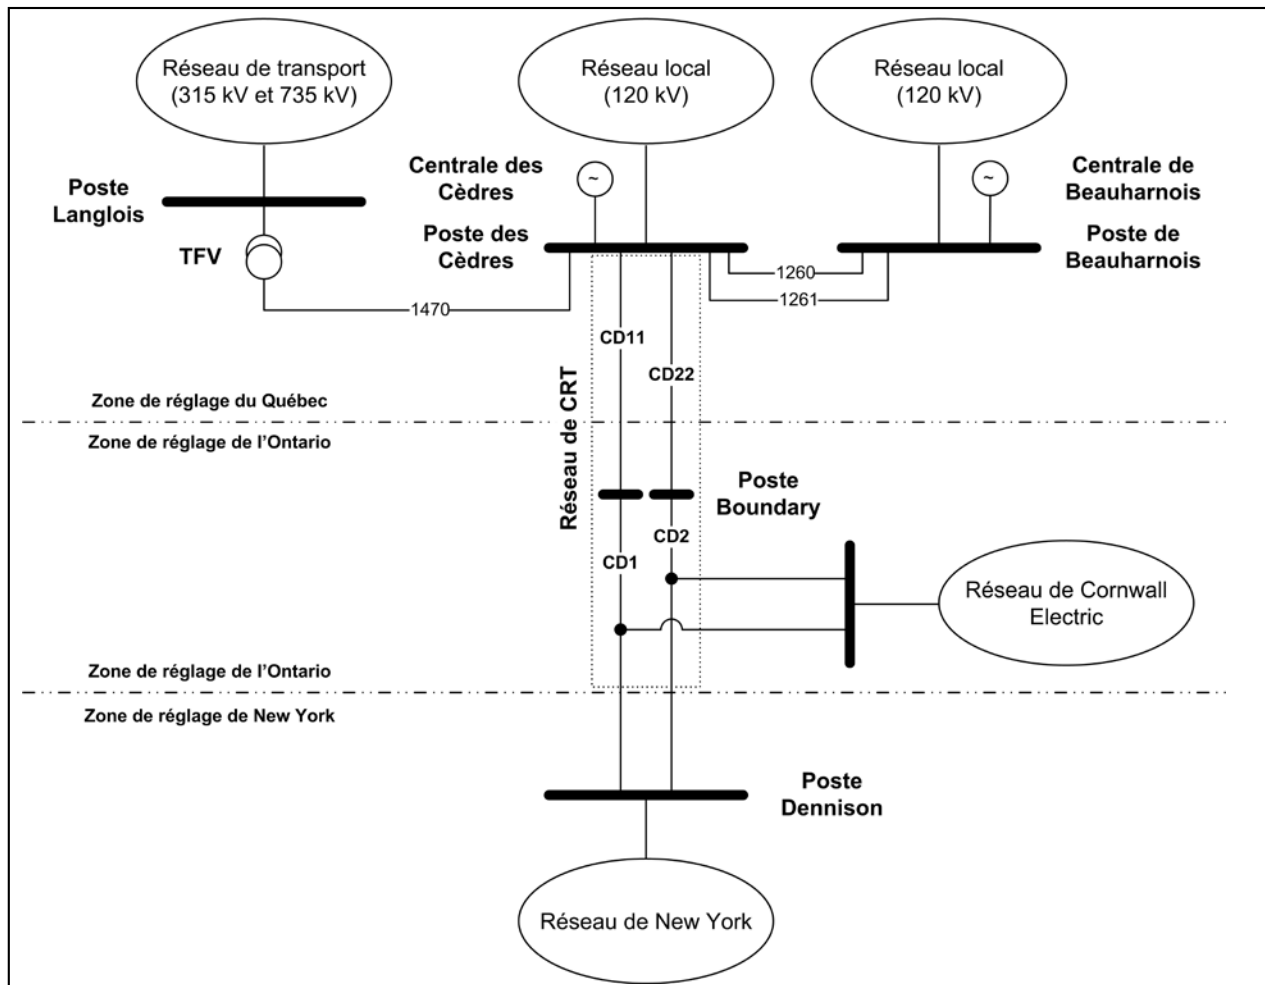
Réseau de transport (315 kV et 735 kV)

Réseau local (120 kV)

Réseau local (120 kV)

Poste Langlois

Centrale des Cèdres

Centrale de Beauharnois

TFV

Poste des Cèdres

Poste de Beauharnois

1260

1261

1470

CD11

CD22

Réseau de CRT

Zone de réglage du Québec

Zone de réglage de l'Ontario

Poste Boundary

CD2

CD1

Réseau de Cornwall Electric

Zone de réglage de l'Ontario

Zone de réglage de New York

Poste Dennison

Réseau de New York